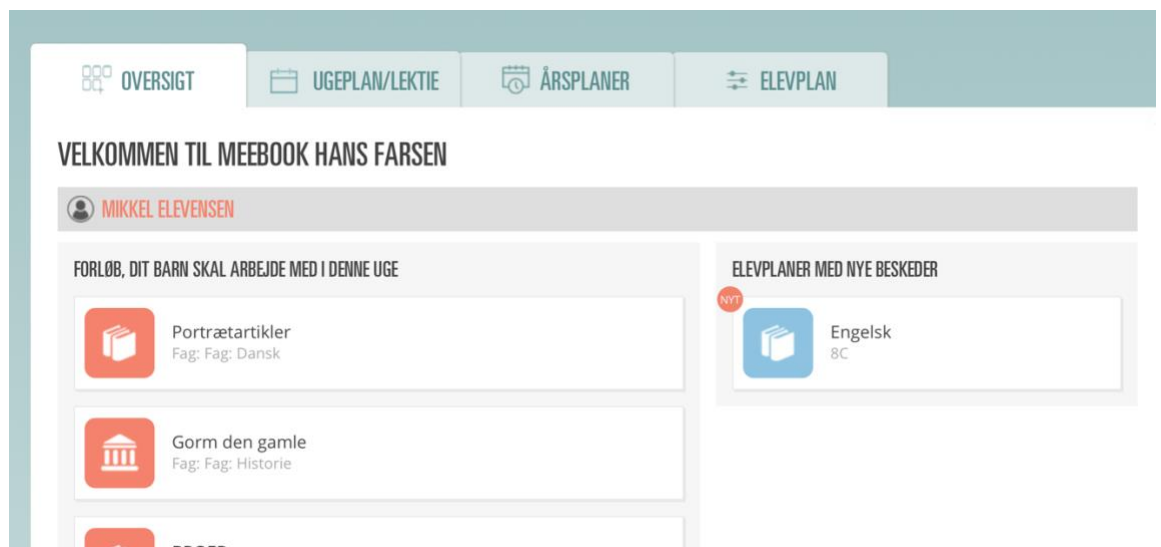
OVERSIGT
UGEPLAN/LEKTIE
ÅRSPLANER
ELEVPLAN

VELKOMMEN TIL MEEBOOK HANS FARSEN

MIKKEL ELEVENSEN

FORLØB, DIT BARN SKAL ARBEJDE MED I DENNE UGE

Portrætartikler
Fag: Fag: Dansk

Gorm den gamle
Fag: Fag: Historie

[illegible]

ELEVPLANER MED NYE BESKEDER

NYT

Engelsk
8C